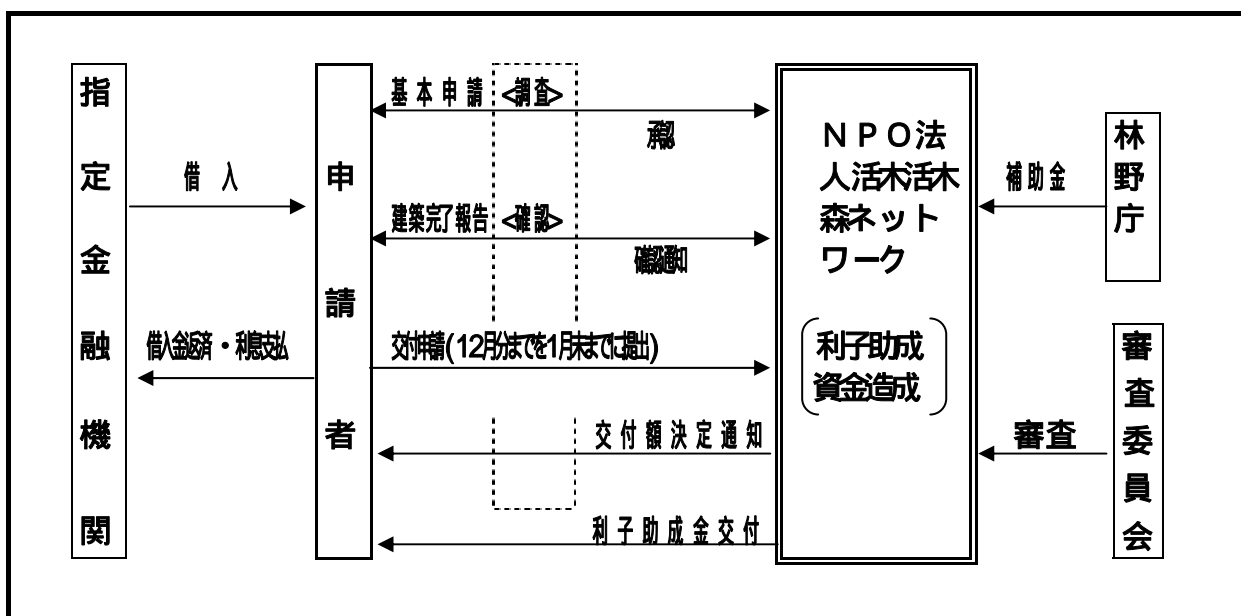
指定金融機関

借入

借入金返済・利息支払

申請者

基本申請 <調査>

承認

建築完了報告 <確認>

確認通知

交付申請(12月分までを1月末までに提出)

交付額決定通知

利子助成金交付

NPO法人活木活木森ネットワーク

利子助成資金造成

補助金

林野庁

審査

審査委員会